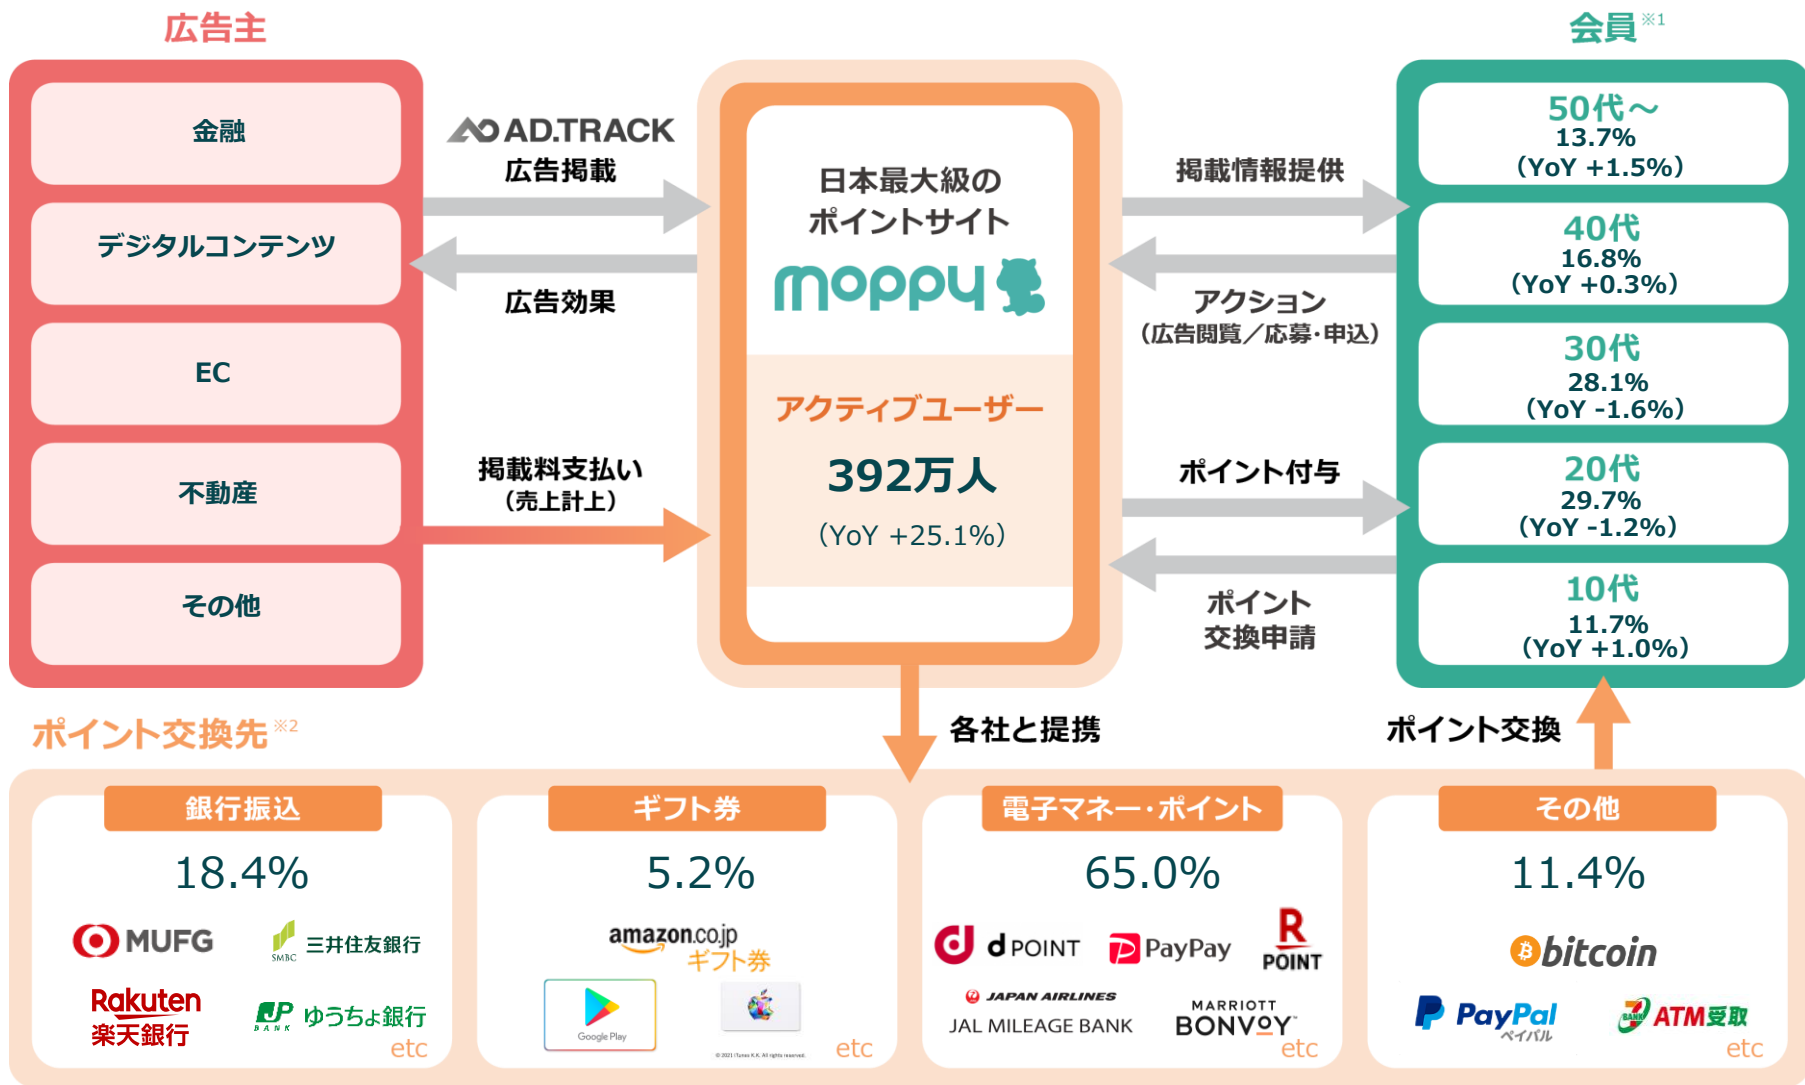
広告主

金融

デジタルコンテンツ

EC

不動産

その他

AD.TRACK
広告掲載

広告効果

掲載料支払い
(売上計上)

日本最大級の
ポイントサイト
moppy

アクティブユーザー
392万人
(YoY +25.1%)

会員※1

掲載情報提供

アクション
(広告閲覧/応募・申込)

ポイント付与

ポイント
交換申請

50代～
13.7%
(YoY +1.5%)

40代
16.8%
(YoY +0.3%)

30代
28.1%
(YoY -1.6%)

20代
29.7%
(YoY -1.2%)

10代
11.7%
(YoY +1.0%)

ポイント交換先※2

各社と提携

ポイント交換

銀行振込
18.4%
MUFG
SMBC 三井住友銀行
Rakuten 楽天銀行
JP BANK ゆうちょ銀行
etc

ギフト券
5.2%
amazon.co.jp ギフト券
Google Play
etc

電子マネー・ポイント
65.0%
d POINT
PayPay
R POINT
JAPAN AIRLINES
JAL MILEAGE BANK
MARRIOTT BONVOY
etc

その他
11.4%
bitcoin
PayPal ペイパル
ATM受取
etc